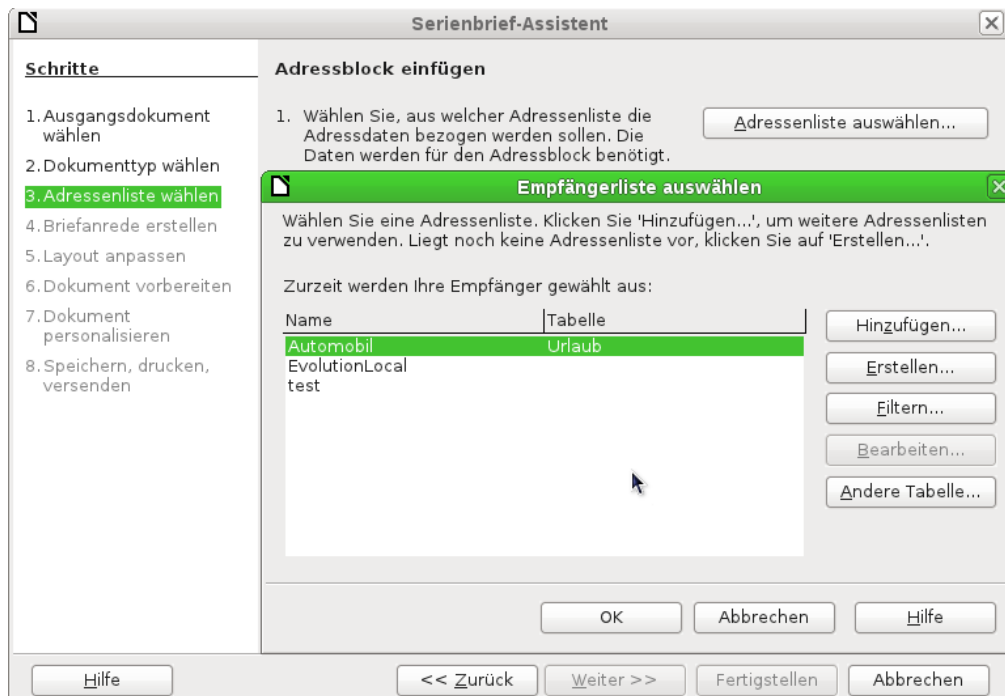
Serienbrief-Assistent

Schritte

1. Ausgangsdokument wählen
2. Dokumenttyp wählen
3. Adressenliste wählen
4. Briefanrede erstellen
5. Layout anpassen
6. Dokument vorbereiten
7. Dokument personalisieren
8. Speichern, drucken, versenden

Adressblock einfügen

1. Wählen Sie, aus welcher Adressenliste die Adressdaten bezogen werden sollen. Die Daten werden für den Adressblock benötigt.

Adressenliste auswählen...

Empfängerliste auswählen

Wählen Sie eine Adressenliste. Klicken Sie 'Hinzufügen...', um weitere Adressenlisten zu verwenden. Liegt noch keine Adressenliste vor, klicken Sie auf 'Erstellen...'.

Zurzeit werden Ihre Empfänger gewählt aus:

| Name | Tabelle |
|---|---|
| Automobil | Urlaub |
| EvolutionLocal | |
| test | |

Hinzufügen...
Erstellen...
Filtern...
Bearbeiten...
Andere Tabelle...

OK
Abbrechen
Hilfe

Hilfe
<< Zurück
Weiter >>
Fertigstellen
Abbrechen